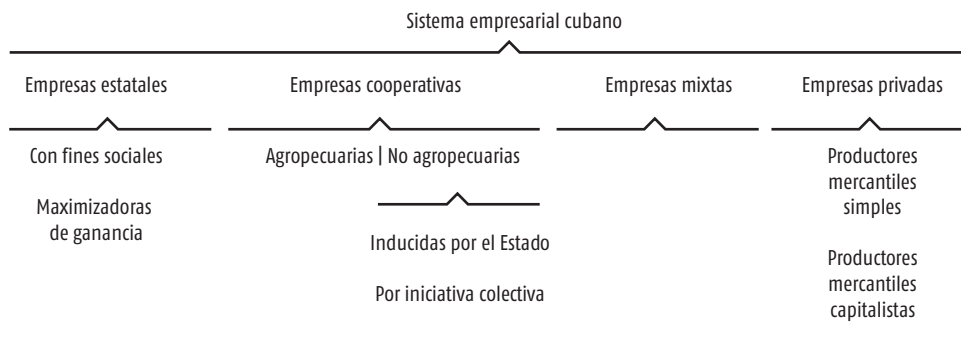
Sistema empresarial cubano

Empresas estatales

Con fines sociales

Maximizadoras de ganancia

Empresas cooperativas

Agropecuarias | No agropecuarias

Inducidas por el Estado

Por iniciativa colectiva

Empresas mixtas

Empresas privadas

Productores mercantiles simples

Productores mercantiles capitalistas